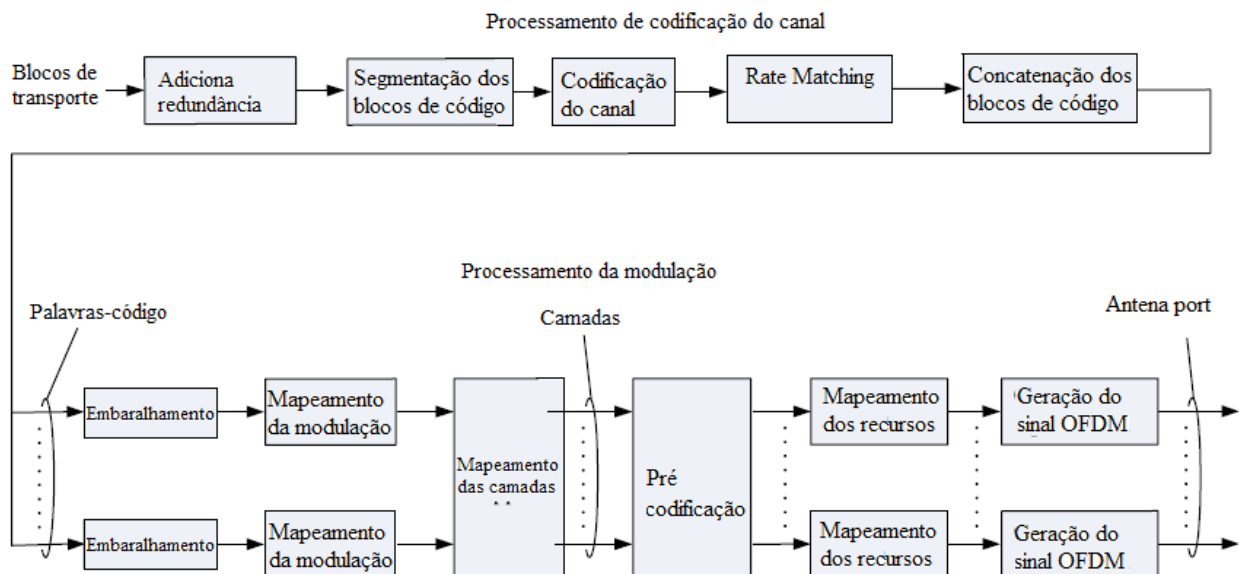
Processamento de codificação do canal

Blocos de transporte

Adiciona redundância

Segmentação dos blocos de código

Codificação do canal

Rate Matching

Concatenação dos blocos de código

Processamento da modulação

Palavras-código

Camadas

Antena port

Embaralhamento

Mapeamento da modulação

Mapeamento das camadas

Pré codificação

Mapeamento dos recursos

Geração do sinal OFDM

Embaralhamento

Mapeamento da modulação

Mapeamento dos recursos

Geração do sinal OFDM